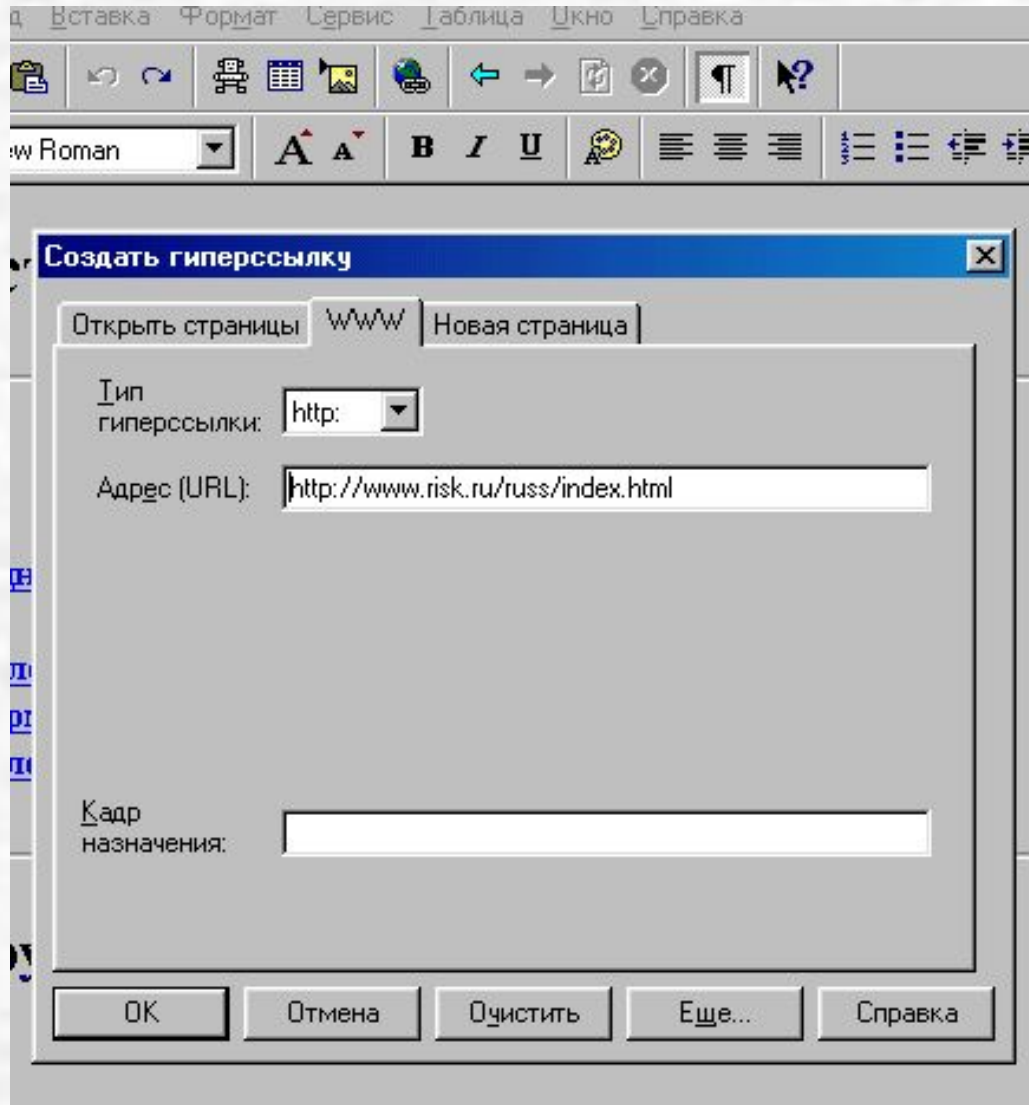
д Вставка Формат Сервис Таблица Окно Справка

w Roman

Создать гиперссылку

Открыть страницы | WWW | Новая страница

Тип гиперссылки: http:

Адрес (URL): http://www.risk.ru/russ/index.html

Кадр назначения:

OK | Отмена | Очистить | Еще... | Справка